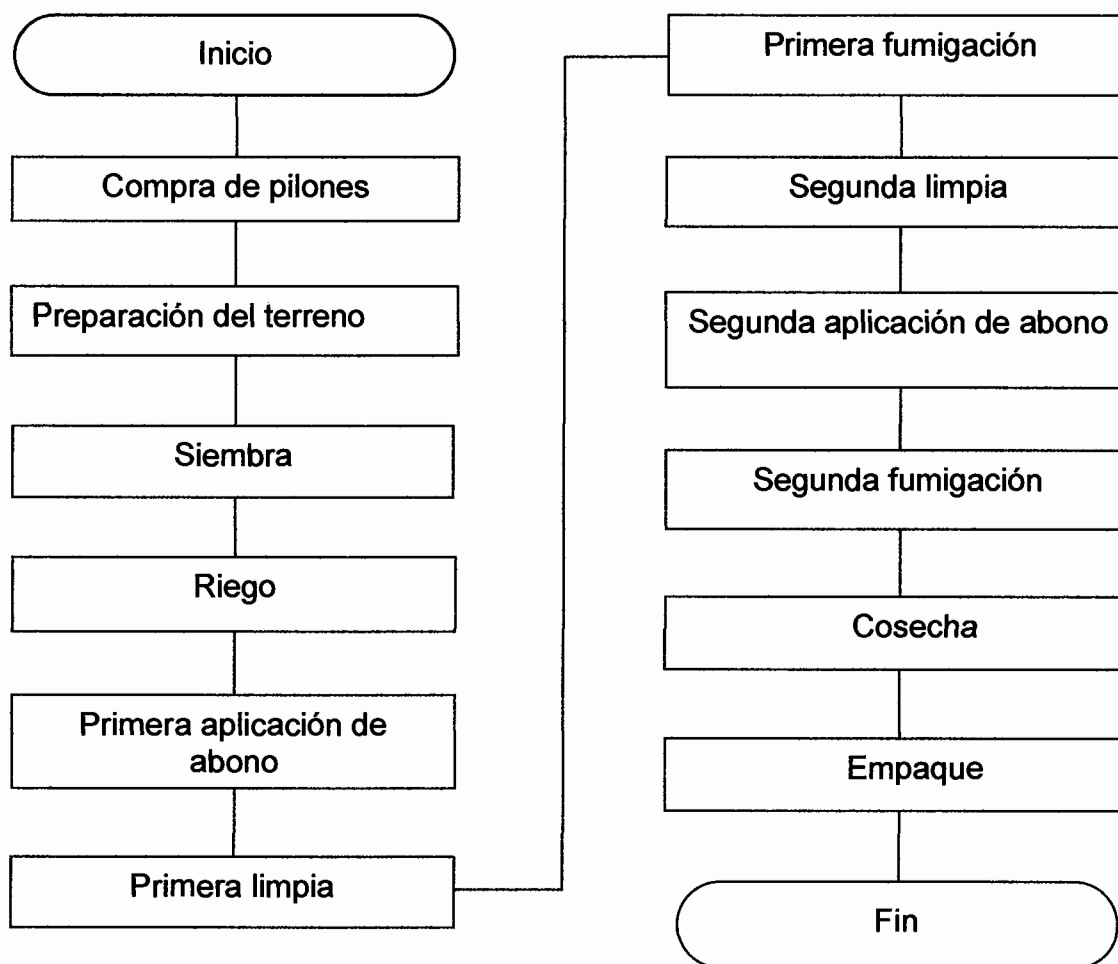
Inicio

Compra de pilones

Preparación del terreno

Siembra

Riego

Primera aplicación de abono

Primera limpia

Primera fumigación

Segunda limpia

Segunda aplicación de abono

Segunda fumigación

Cosecha

Empaque

Fin